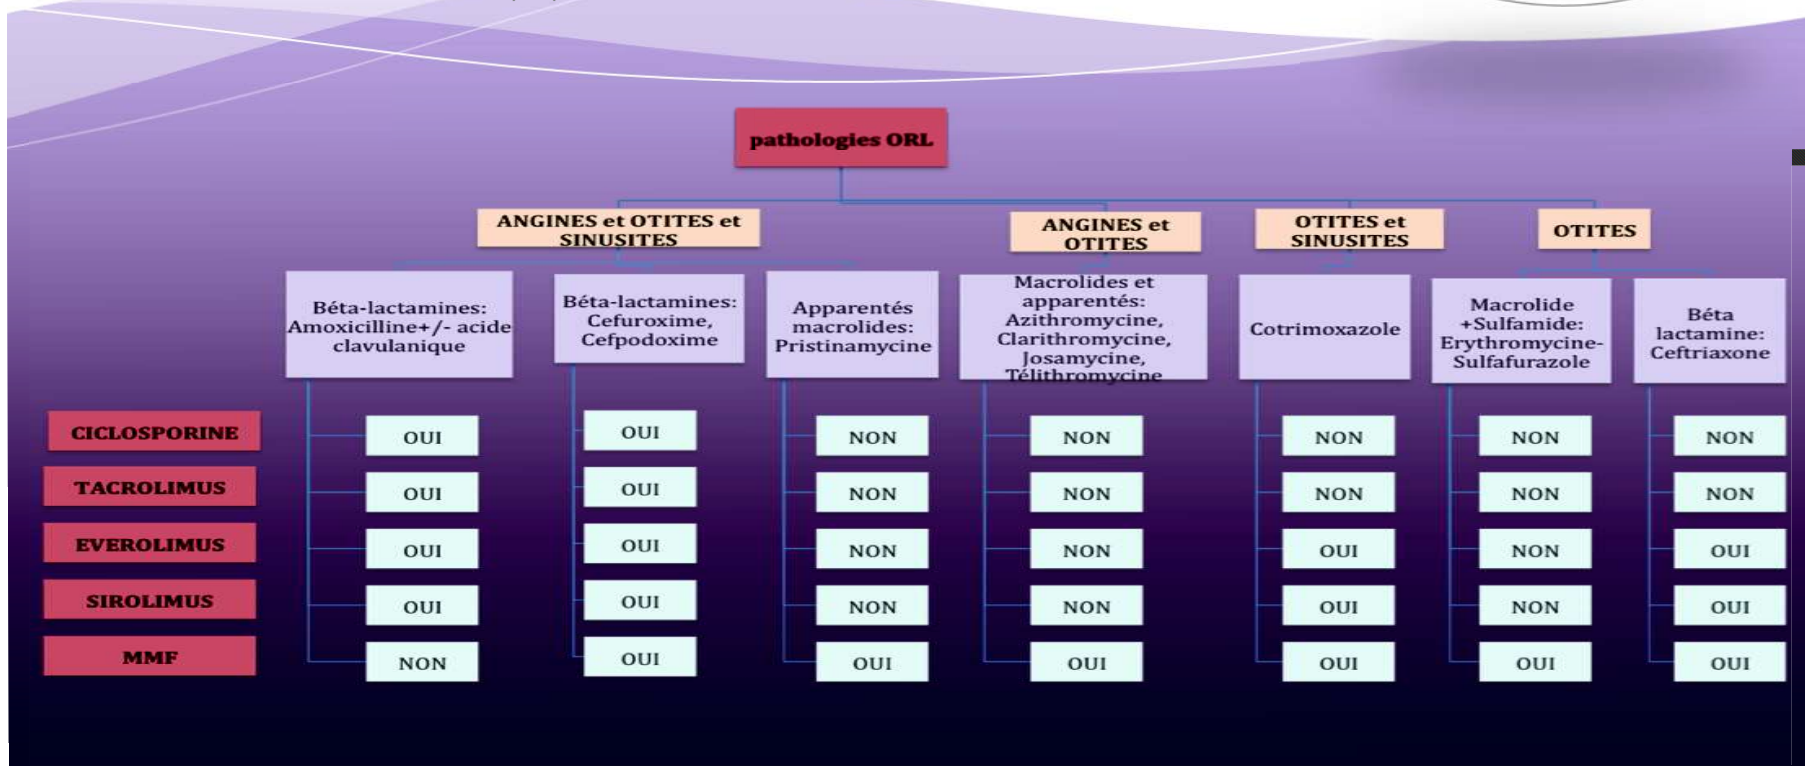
pathologies ORL

ANGINES et OTITES et SINUSITES

ANGINES et OTITES

OTITES et SINUSITES

OTITES

| | Béta-lactamines: Amoxicilline+/- acide clavulanique | Béta-lactamines: Cefuroxime, Cefpodoxime | Apparentés macrolides: Pristinamycine | Macrolides et apparentés: Azithromycine, Clarithromycine, Josamycine, Télithromycine | Cotrimoxazole | Macrolide +Sulfamide: Erythromycine-Sulfafurazole | Béta lactamine: Ceftriaxone |
|---|---|---|---|---|---|---|---|
| CICLOSPORINE | OUI | OUI | NON | NON | NON | NON | NON |
| TACROLIMUS | OUI | OUI | NON | NON | NON | NON | NON |
| EVEROLIMUS | OUI | OUI | NON | NON | OUI | NON | OUI |
| SIROLIMUS | OUI | OUI | NON | NON | OUI | NON | OUI |
| MMF | NON | OUI | OUI | OUI | OUI | OUI | OUI |